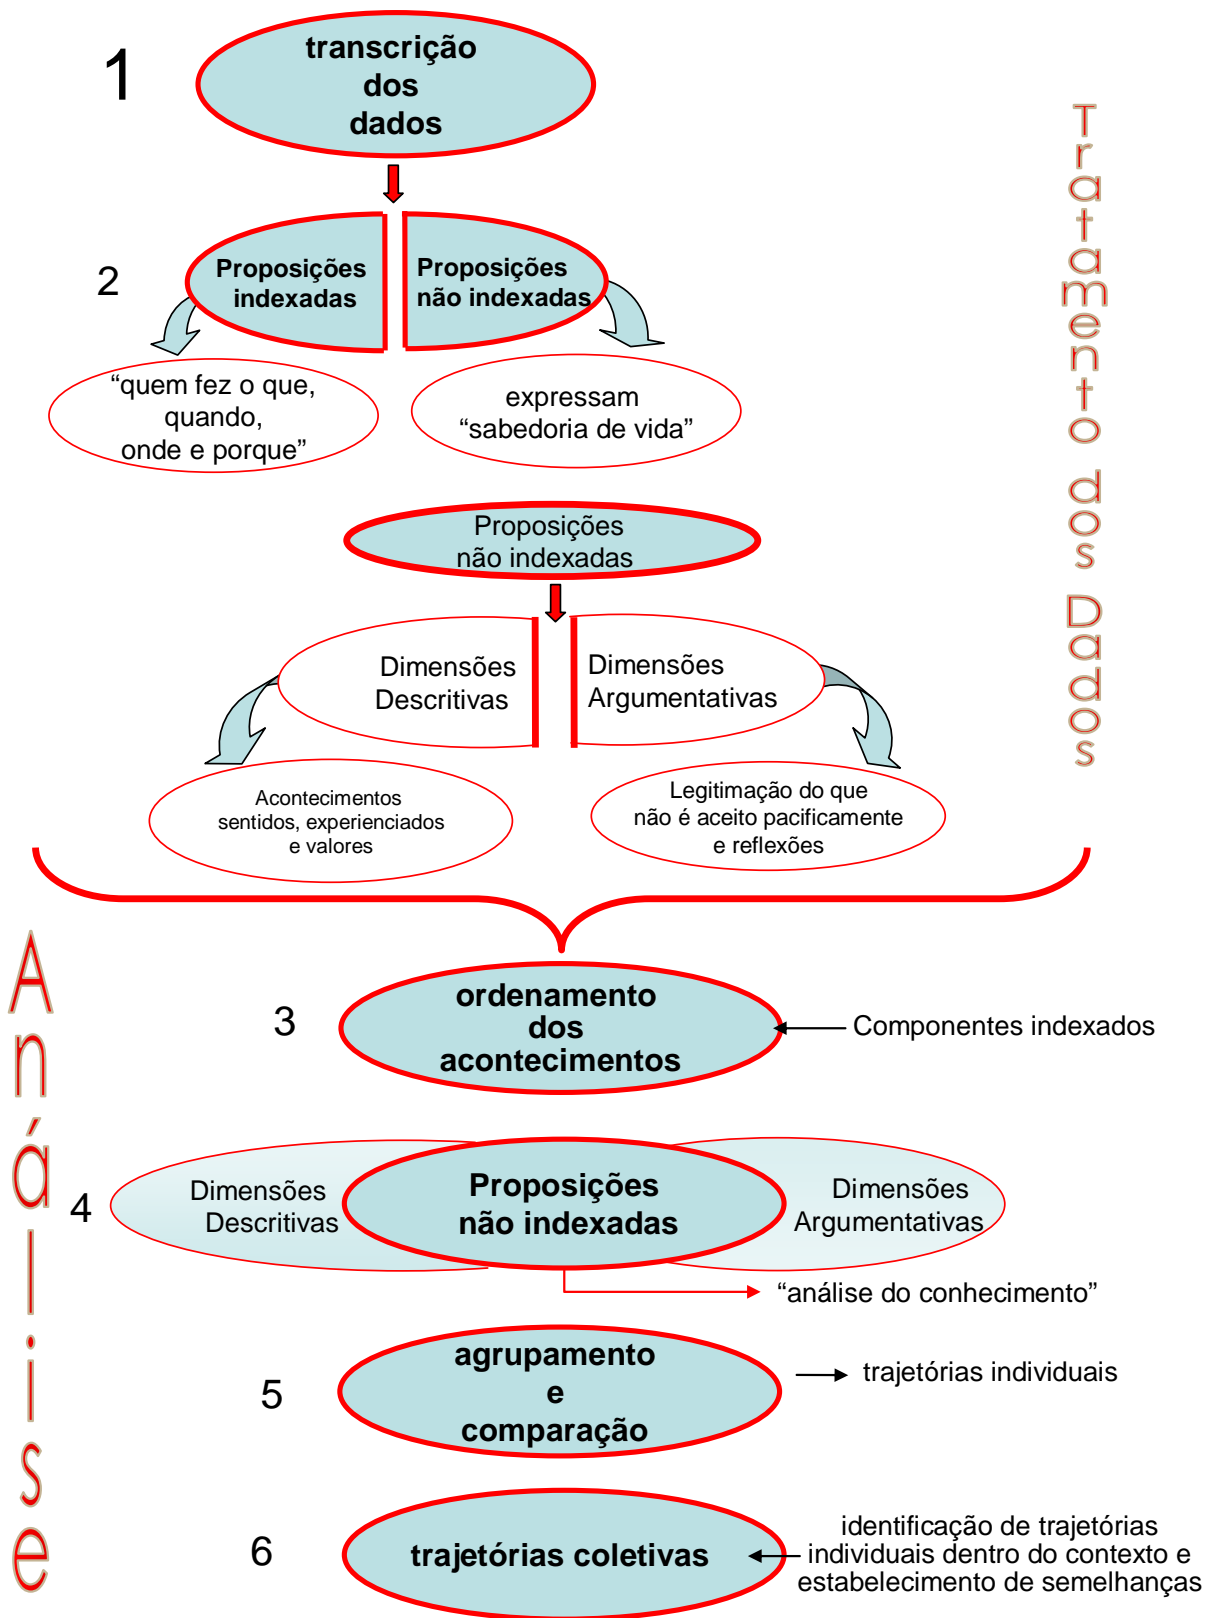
1

transcrição dos dados

Tratamento dos Dados

2

Proposições indexadas

Proposições não indexadas

“quem fez o que, quando, onde e porque”

expressam “sabedoria de vida”

Proposições não indexadas

Dimensões Descritivas

Dimensões Argumentativas

Acontecimentos sentidos, experienciados e valores

Legitimação do que não é aceito pacificamente e reflexões

Análise

3

ordenamento dos acontecimentos

Componentes indexados

4

Dimensões Descritivas

Proposições não indexadas

Dimensões Argumentativas

“análise do conhecimento”

5

agrupamento e comparação

trajetórias individuais

6

trajetórias coletivas

identificação de trajetórias individuais dentro do contexto e estabelecimento de semelhanças